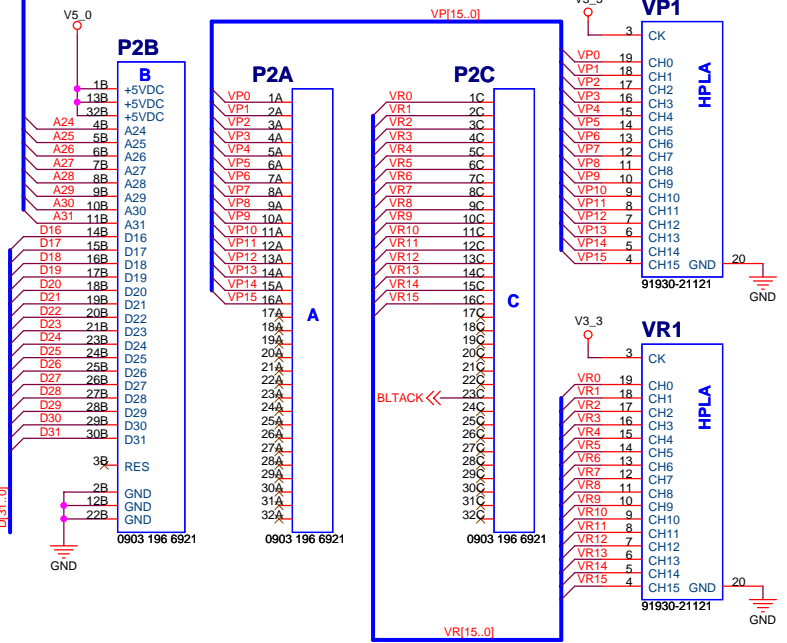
V5_0

P2B
B
1B +5VDC
13B +5VDC
32B +5VDC
A24 4B A24
A25 5B A25
A26 6B A26
A27 7B A27
A28 8B A28
A29 9B A29
A30 10B A30
A31 11B A31
D16 14B D16
D17 15B D17
D18 16B D18
D19 17B D19
D20 18B D20
D21 19B D21
D22 20B D22
D23 21B D23
D24 23B D24
D25 24B D25
D26 25B D26
D27 26B D27
D28 27B D28
D29 28B D29
D30 29B D30
D31 30B D31
3B RES
2B GND
12B GND
22B GND
0903 196 6921
GND
D[31..0]

VP[15..0]

P2A
VP0 1A
VP1 2A
VP2 3A
VP3 4A
VP4 5A
VP5 6A
VP6 7A
VP7 8A
VP8 9A
VP9 10A
VP10 11A
VP11 12A
VP12 13A
VP13 14A
VP14 15A
VP15 16A
17A
18A
19A
20A
21A
22A
23A
24A
25A
26A
27A
28A
29A
30A
31A
32A
A
0903 196 6921

P2C
VR0 1C
VR1 2C
VR2 3C
VR3 4C
VR4 5C
VR5 6C
VR6 7C
VR7 8C
VR8 9C
VR9 10C
VR10 11C
VR11 12C
VR12 13C
VR13 14C
VR14 15C
VR15 16C
17C
18C
19C
20C
21C
22C
BLTACK 23C
24C
25C
26C
27C
28C
29C
30C
31C
32C
C
0903 196 6921

VR[15..0]

V3_3
VP1
3 CK
VP0 19 CH0
VP1 18 CH1
VP2 17 CH2
VP3 16 CH3
VP4 15 CH4
VP5 14 CH5
VP6 13 CH6
VP7 12 CH7
VP8 11 CH8
VP9 10 CH9
VP10 9 CH10
VP11 8 CH11
VP12 7 CH12
VP13 6 CH13
VP14 5 CH14
VP15 4 CH15 GND 20
HPLA
91930-21121
GND

V3_3
VR1
3 CK
VR0 19 CH0
VR1 18 CH1
VR2 17 CH2
VR3 16 CH3
VR4 15 CH4
VR5 14 CH5
VR6 13 CH6
VR7 12 CH7
VR8 11 CH8
VR9 10 CH9
VR10 9 CH10
VR11 8 CH11
VR12 7 CH12
VR13 6 CH13
VR14 5 CH14
VR15 4 CH15 GND 20
HPLA
91930-21121
GND